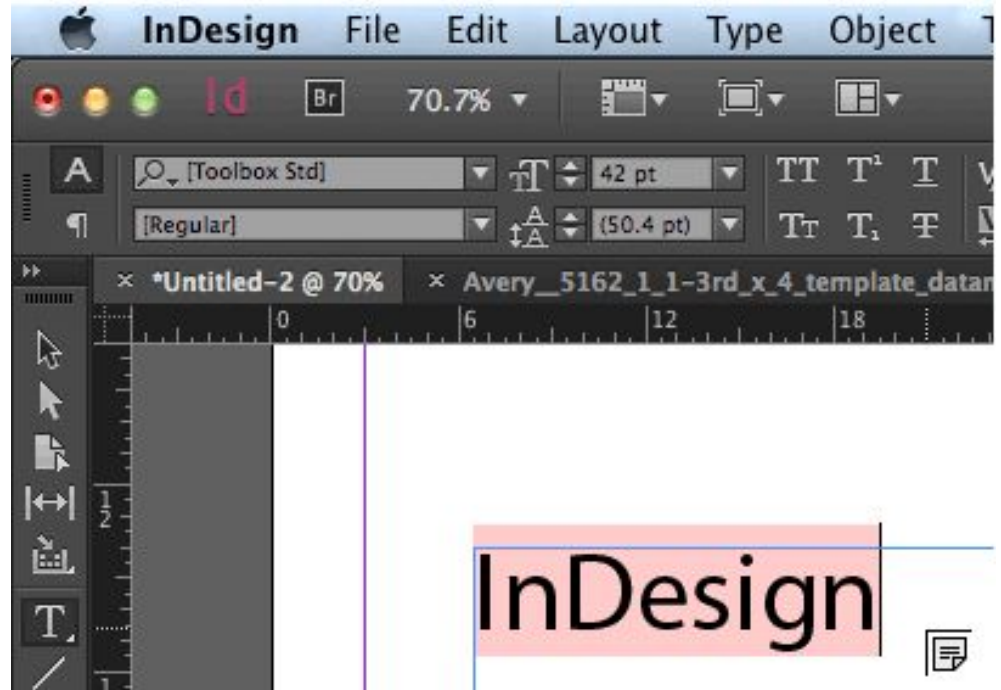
InDesign File Edit Layout Type Object

Id Br 70.7%

A [Toolbox Std] 42 pt TT $T^1$ T
¶ [Regular] (50.4 pt) Tт $T_1$ Ŧ

× *Untitled-2 @ 70% × Avery__5162_1_1-3rd_x_4_template_datam

0 6 12 18

$\frac{1}{2}$

InDesign